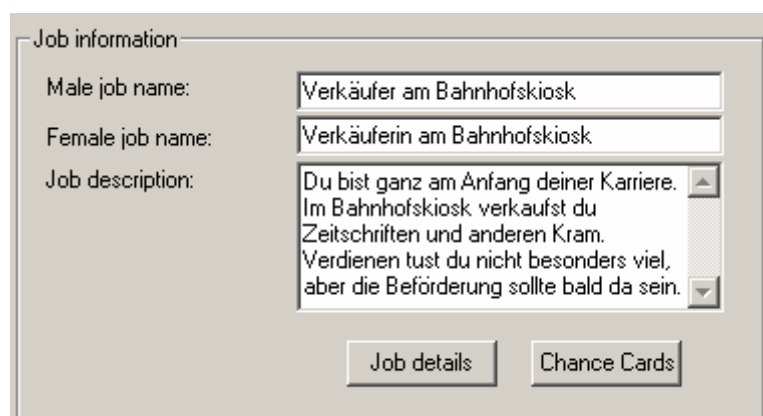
Job information

Male job name: Verkäufer am Bahnhofskiosk

Female job name: Verkäuferin am Bahnhofskiosk

Job description: Du bist ganz am Anfang deiner Karriere. Im Bahnhofskiosk verkaufst du Zeitschriften und anderen Kram. Verdienen tust du nicht besonders viel, aber die Beförderung sollte bald da sein.

Job details

Chance Cards